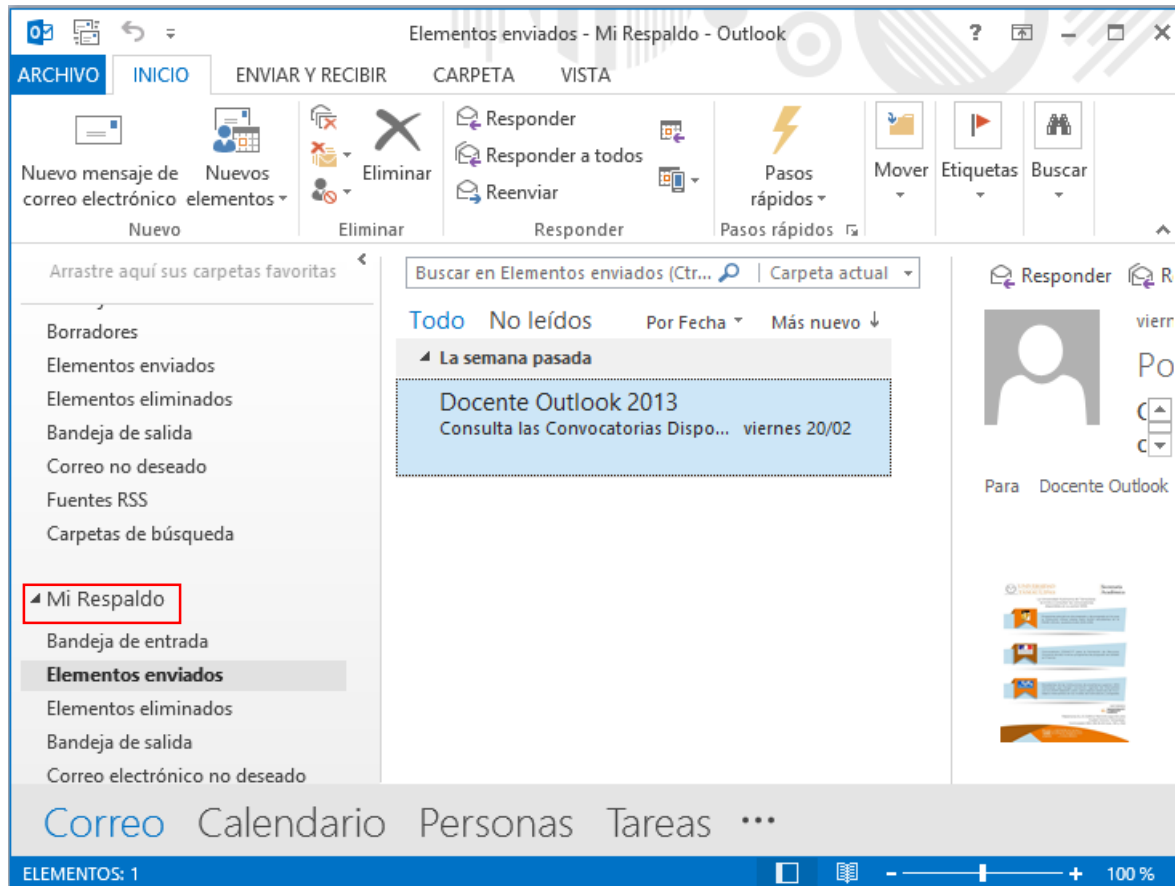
Elementos enviados - Mi Respaldo - Outlook

?

ARCHIVO INICIO ENVIAR Y RECIBIR CARPETA VISTA

Nuevo mensaje de correo electrónico
Nuevos elementos
Nuevo

Eliminar
Eliminar

Responder
Responder a todos
Reenviar
Responder

Pasos rápidos
Pasos rápidos

Mover
Etiquetas
Buscar

Arrastre aquí sus carpetas favoritas

Borradores
Elementos enviados
Elementos eliminados
Bandeja de salida
Correo no deseado
Fuentes RSS
Carpetas de búsqueda

Mi Respaldo
Bandeja de entrada
Elementos enviados
Elementos eliminados
Bandeja de salida
Correo electrónico no deseado

Buscar en Elementos enviados (Ctr...
Carpeta actual

Todo No leídos Por Fecha Más nuevo

La semana pasada

Docente Outlook 2013
Consulta las Convocatorias Dispo... viernes 20/02

Responder R

vierr

Po

Para Docente Outlook

Correo Calendario Personas Tareas ···

ELEMENTOS: 1

100 %